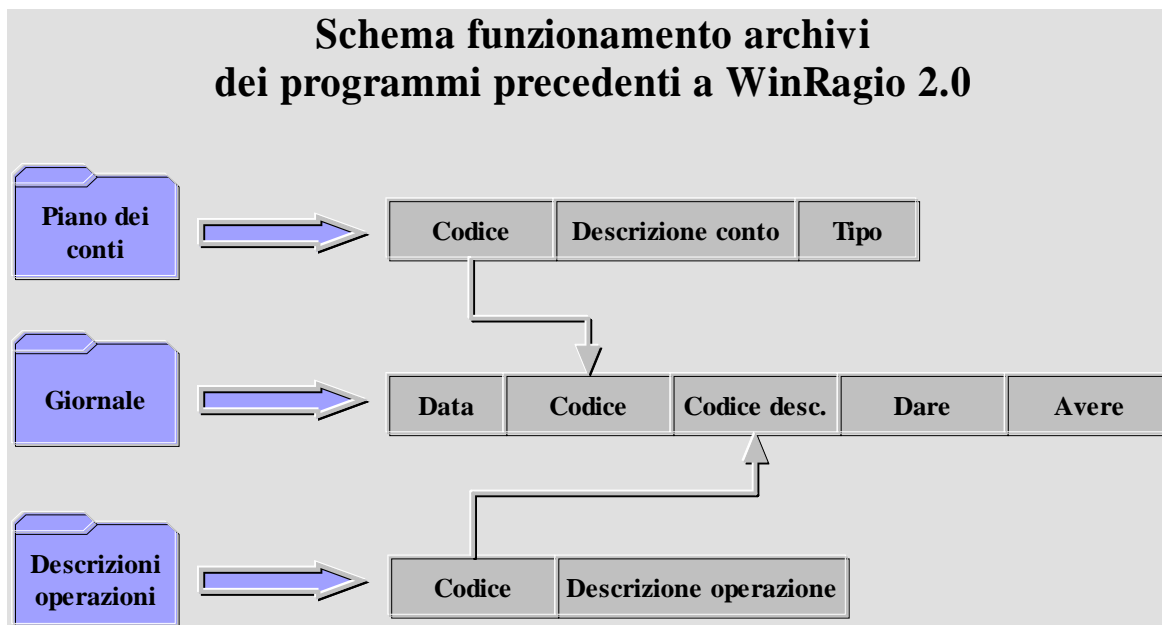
Schema funzionamento archivi
dei programmi precedenti a WinRagio 2.0

Piano dei conti

| Codice | Descrizione conto | Tipo |
|---|---|---|

Giornale

| Data | Codice | Codice desc. | Dare | Avere |
|---|---|---|---|---|

Descrizioni operazioni

| Codice | Descrizione operazione |
|---|---|